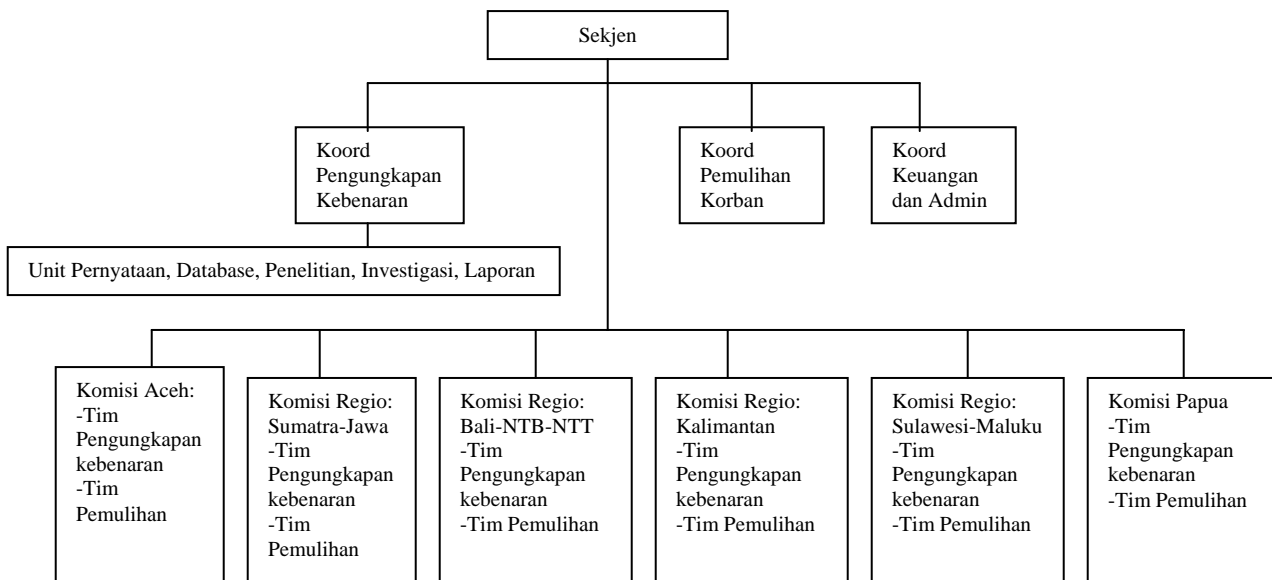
Sekjen

Koord Pengungkapan Kebenaran

Koord Pemulihan Korban

Koord Keuangan dan Admin

Unit Pernyataan, Database, Penelitian, Investigasi, Laporan

Komisi Aceh:
-Tim Pengungkapan kebenaran
-Tim Pemulihan

Komisi Regio: Sumatra-Jawa
-Tim Pengungkapan kebenaran
-Tim Pemulihan

Komisi Regio: Bali-NTB-NTT
-Tim Pengungkapan kebenaran
-Tim Pemulihan

Komisi Regio: Kalimantan
-Tim Pengungkapan kebenaran
-Tim Pemulihan

Komisi Regio: Sulawesi-Maluku
-Tim Pengungkapan kebenaran
-Tim Pemulihan

Komisi Papua
-Tim Pengungkapan kebenaran
-Tim Pemulihan